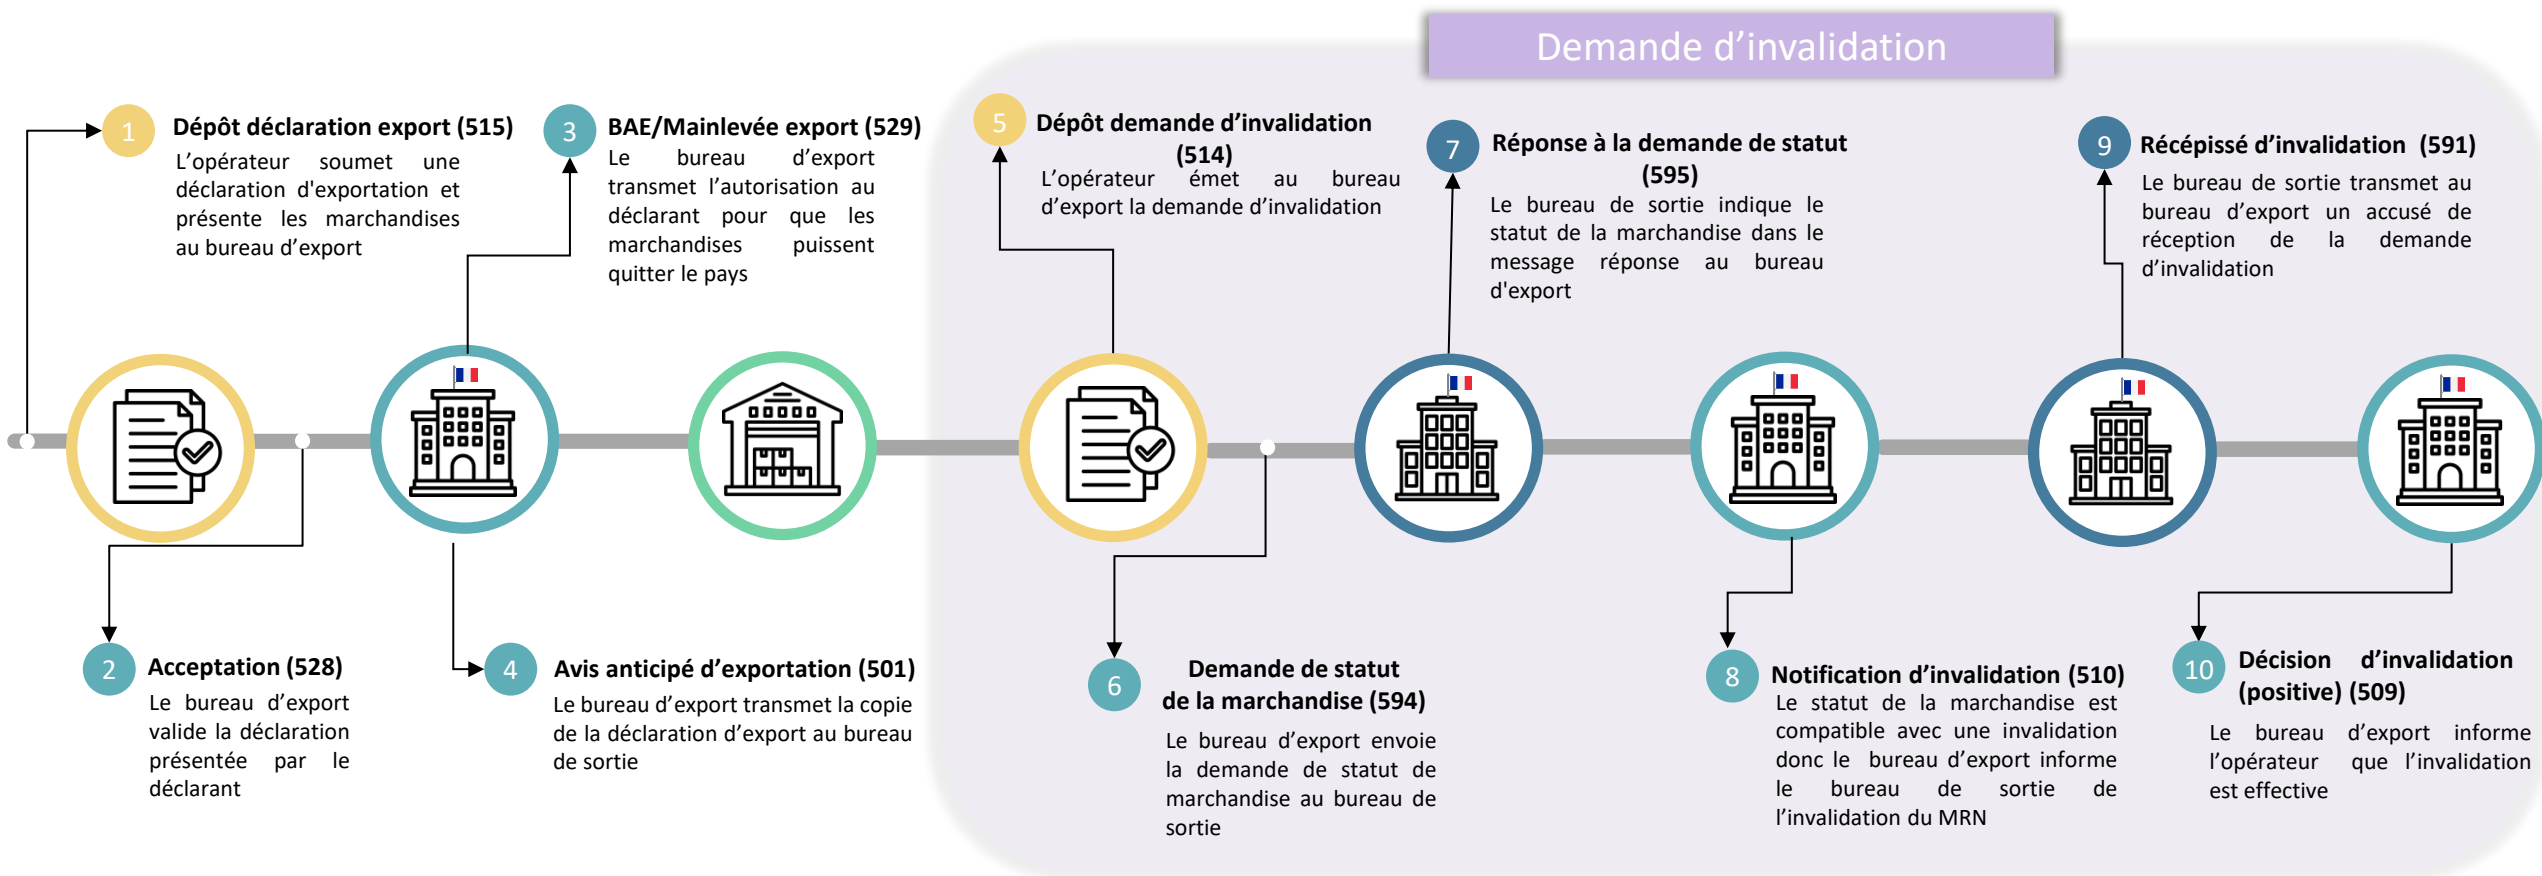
Demande d'invalidation

1 Dépôt déclaration export (515)
L'opérateur soumet une déclaration d'exportation et présente les marchandises au bureau d'export

3 BAE/Mainlevée export (529)
Le bureau d'export transmet l'autorisation au déclarant pour que les marchandises puissent quitter le pays

5 Dépôt demande d'invalidation (514)
L'opérateur émet au bureau d'export la demande d'invalidation

7 Réponse à la demande de statut (595)
Le bureau de sortie indique le statut de la marchandise dans le message réponse au bureau d'export

9 Récépissé d'invalidation (591)
Le bureau de sortie transmet au bureau d'export un accusé de réception de la demande d'invalidation

2 Acceptation (528)
Le bureau d'export valide la déclaration présentée par le déclarant

4 Avis anticipé d'exportation (501)
Le bureau d'export transmet la copie de la déclaration d'export au bureau de sortie

6 Demande de statut de la marchandise (594)
Le bureau d'export envoie la demande de statut de marchandise au bureau de sortie

8 Notification d'invalidation (510)
Le statut de la marchandise est compatible avec une invalidation donc le bureau d'export informe le bureau de sortie de l'invalidation du MRN

10 Décision d'invalidation (positive) (509)
Le bureau d'export informe l'opérateur que l'invalidation est effective